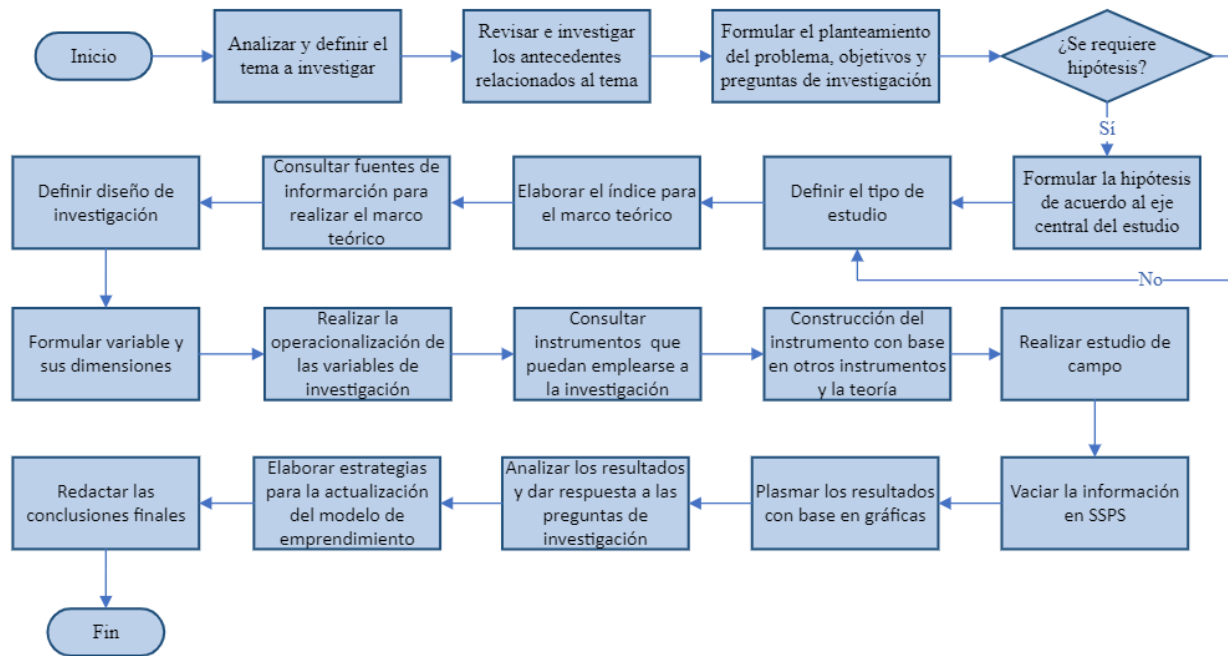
Inicio

Analizar y definir el tema a investigar

Revisar e investigar los antecedentes relacionados al tema

Formular el planteamiento del problema, objetivos y preguntas de investigación

¿Se requiere hipótesis?

Sí

Formular la hipótesis de acuerdo al eje central del estudio

Definir el tipo de estudio

Elaborar el índice para el marco teórico

Consultar fuentes de informarción para realizar el marco teórico

Definir diseño de investigación

No

Formular variable y sus dimensiones

Realizar la operacionalización de las variables de investigación

Consultar instrumentos que puedan emplearse a la investigación

Construcción del instrumento con base en otros instrumentos y la teoría

Realizar estudio de campo

Vaciar la información en SSPS

Plasmar los resultados con base en gráficas

Analizar los resultados y dar respuesta a las preguntas de investigación

Elaborar estrategias para la actualización del modelo de emprendimiento

Redactar las conclusiones finales

Fin